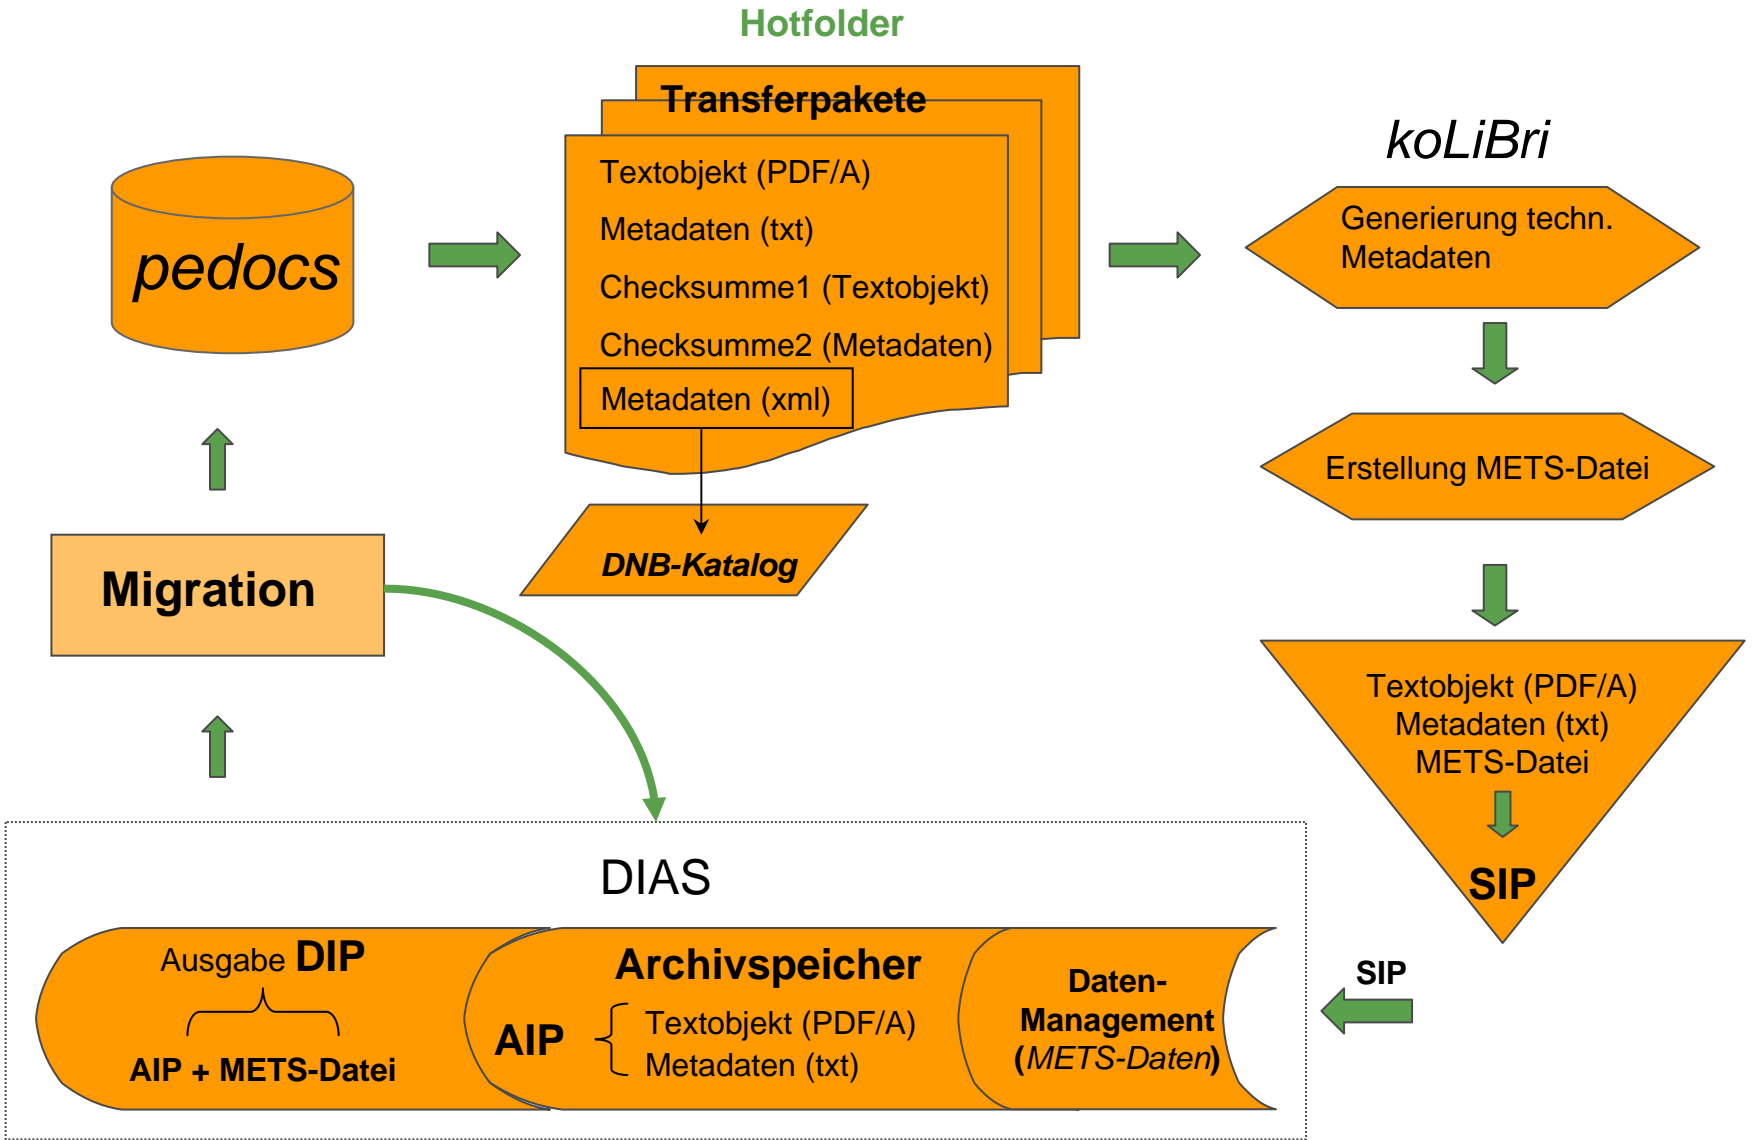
Hotfolder

Transferpakete

Textobjekt (PDF/A)
Metadaten (txt)
Checksumme1 (Textobjekt)
Checksumme2 (Metadaten)
Metadaten (xml)

DNB-Katalog

pedocs

koLiBri

Generierung techn. Metadaten

Erstellung METS-Datei

Textobjekt (PDF/A)
Metadaten (txt)
METS-Datei

SIP

Migration

SIP

DIAS

Ausgabe DIP

AIP + METS-Datei

Archivspeicher

AIP

Textobjekt (PDF/A)
Metadaten (txt)

Daten-Management (METS-Daten)